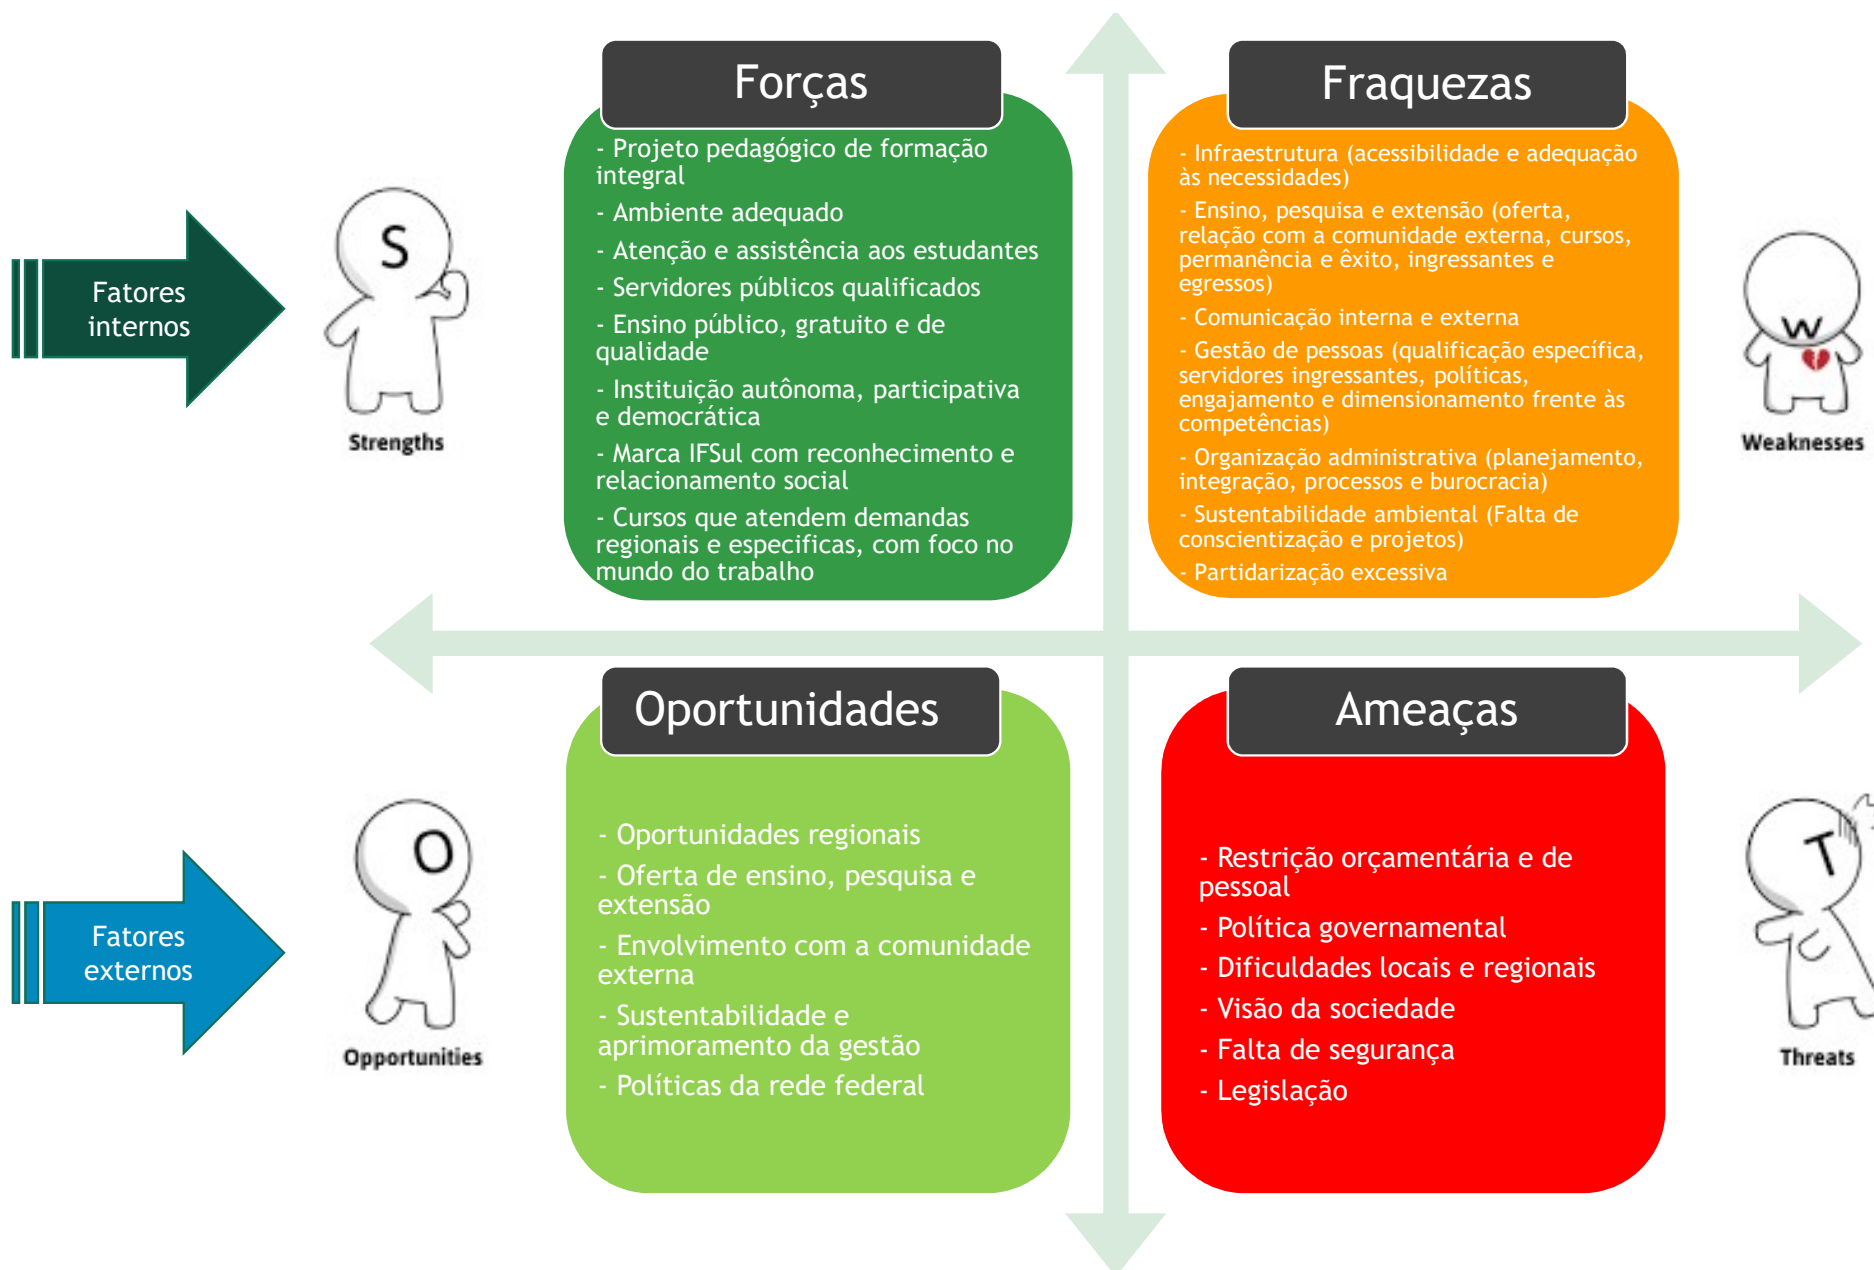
Fatores internos

S

Strengths

Forças

- Projeto pedagógico de formação integral
- Ambiente adequado
- Atenção e assistência aos estudantes
- Servidores públicos qualificados
- Ensino público, gratuito e de qualidade
- Instituição autônoma, participativa e democrática
- Marca IFSul com reconhecimento e relacionamento social
- Cursos que atendem demandas regionais e especificas, com foco no mundo do trabalho

Fraquezas

- Infraestrutura (acessibilidade e adequação às necessidades)
- Ensino, pesquisa e extensão (oferta, relação com a comunidade externa, cursos, permanência e êxito, ingressantes e egressos)
- Comunicação interna e externa
- Gestão de pessoas (qualificação específica, servidores ingressantes, políticas, engajamento e dimensionamento frente às competências)
- Organização administrativa (planejamento, integração, processos e burocracia)
- Sustentabilidade ambiental (Falta de conscientização e projetos)
- Partidarização excessiva

W

Weaknesses

Fatores externos

O

Opportunities

Oportunidades

- Oportunidades regionais
- Oferta de ensino, pesquisa e extensão
- Envolvimento com a comunidade externa
- Sustentabilidade e aprimoramento da gestão
- Políticas da rede federal

Ameaças

- Restrição orçamentária e de pessoal
- Política governamental
- Dificuldades locais e regionais
- Visão da sociedade
- Falta de segurança
- Legislação

T

Threats